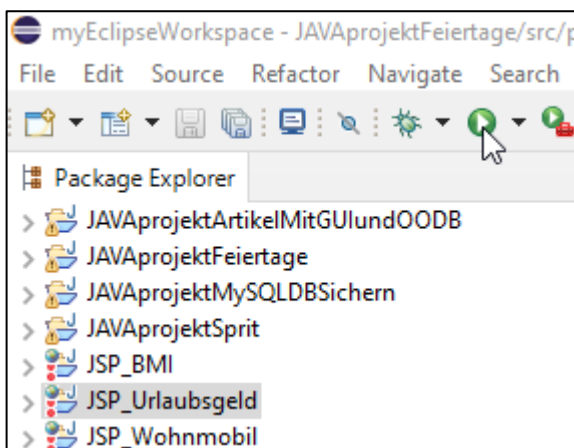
myEclipseWorkspace - JAVAprojektFeiertage/src/p

File Edit Source Refactor Navigate Search

Package Explorer

JAVAprojektArtikelMitGUIundOODB
JAVAprojektFeiertage
JAVAprojektMySQLDBSichern
JAVAprojektSprit
JSP_BMI
JSP_Urlaubsgeld
JSP_Wohnmobil